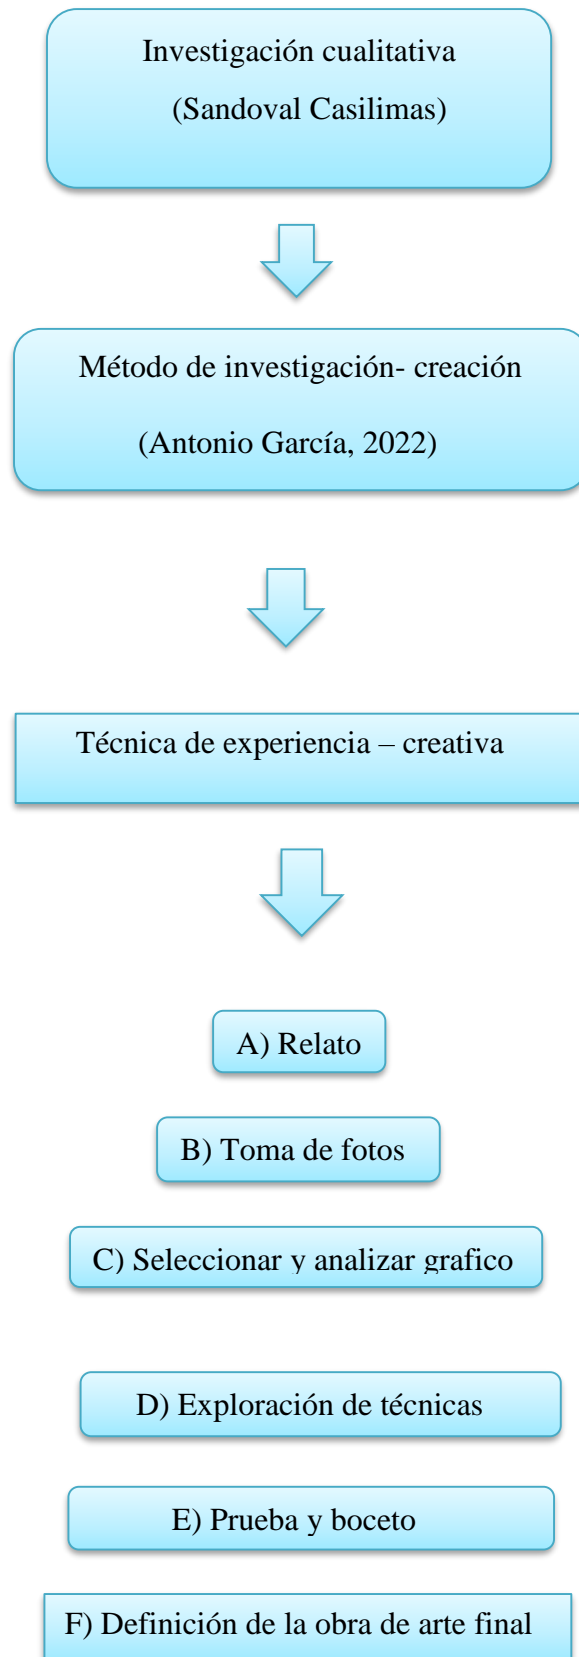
Investigación cualitativa

(Sandoval Casilimas)

Método de investigación- creación

(Antonio García, 2022)

Técnica de experiencia – creativa

A) Relato

B) Toma de fotos

C) Seleccionar y analizar grafico

D) Exploración de técnicas

E) Prueba y boceto

F) Definición de la obra de arte final